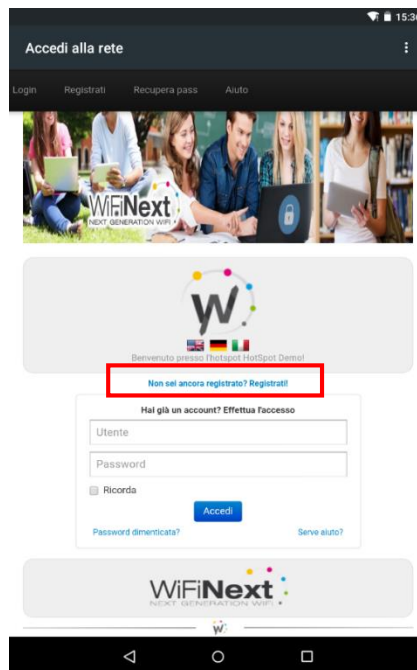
15:3

Accedi alla rete

Login Registrati Recupera pass Aiuto

WiFiNext
NEXT GENERATION WIFI

W

Benvenuto presso l'hotspot HotSpot Demo!

Non sei ancora registrato? Registrati!

Hai già un account? Effettua l'accesso

Utente

Password

Ricorda

Accedi

Password dimenticata?

Serve aiuto?

WiFiNext
NEXT GENERATION WIFI

W